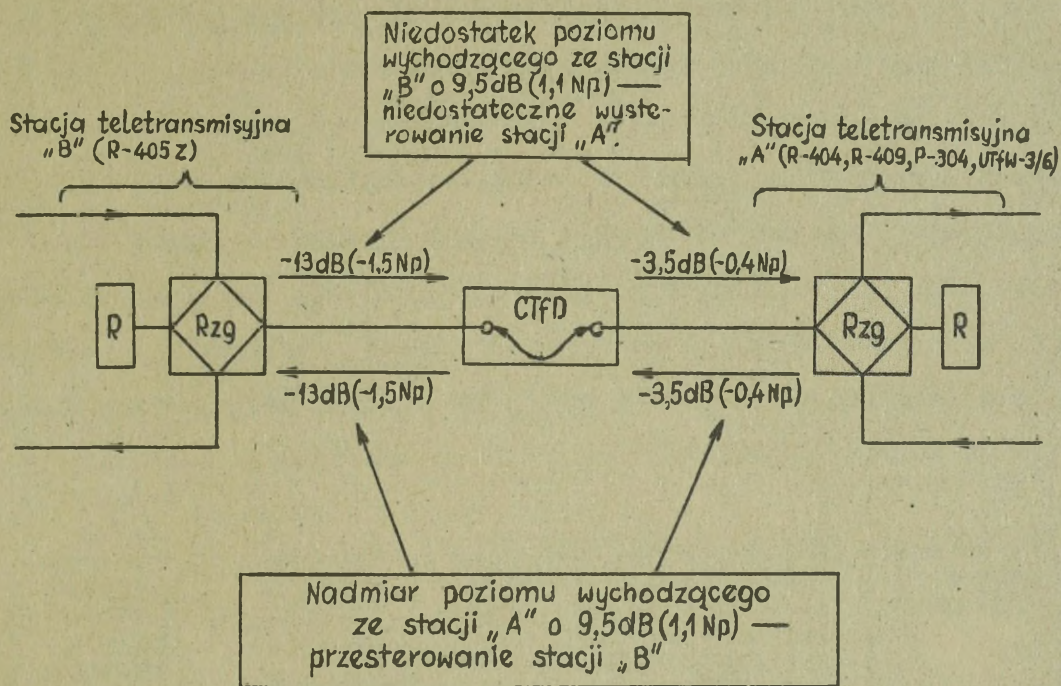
Niedostatek poziomu wychodzącego ze stacji „B" o 9,5dB (1,1 Np) — niedostateczne wysterowanie stacji „A".

Stacja teletransmisyjna „B" (R-405 z)

Stacja teletransmisyjna „A" (R-404, R-409, P-304, UTfW-3/6)

-13dB (-1,5Np)

-3,5dB (-0,4Np)

R

Rzg

CTfD

Rzg

R

-13dB (-1,5Np)

-3,5dB (-0,4Np)

Nadmiar poziomu wychodzącego ze stacji „A" o 9,5dB (1,1 Np) — przesterowanie stacji „B"